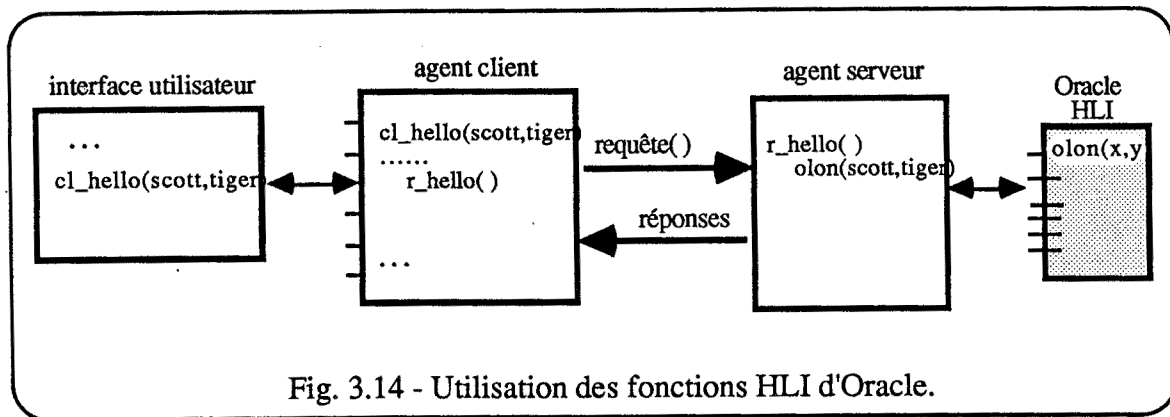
interface utilisateur

...
cl_hello(scott,tiger

agent client

cl_hello(scott,tiger
.......
r_hello( )

...

requête( )

réponses

agent serveur

r_hello( )
olon(scott,tiger

Oracle
HLI

olon(x,y

Fig. 3.14 - Utilisation des fonctions HLI d'Oracle.